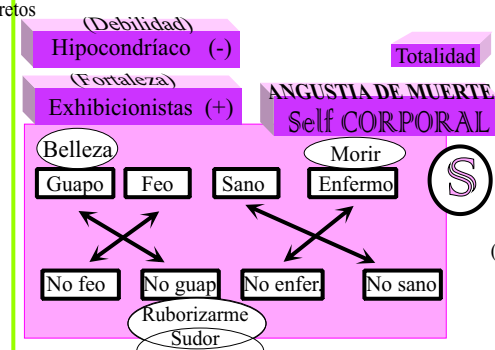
retos

(Debilidad)
Hipocondríaco (-)

Totalidad

(Fortaleza)
Exhibicionistas (+)

ANGUSTIA DE MUERTE
Self CORPORAL

Belleza

Morir

Guapo
Feo
Sano
Enfermo

S

(

No feo
No guap
No enfer.
No sano

Ruborizarme
Sudor